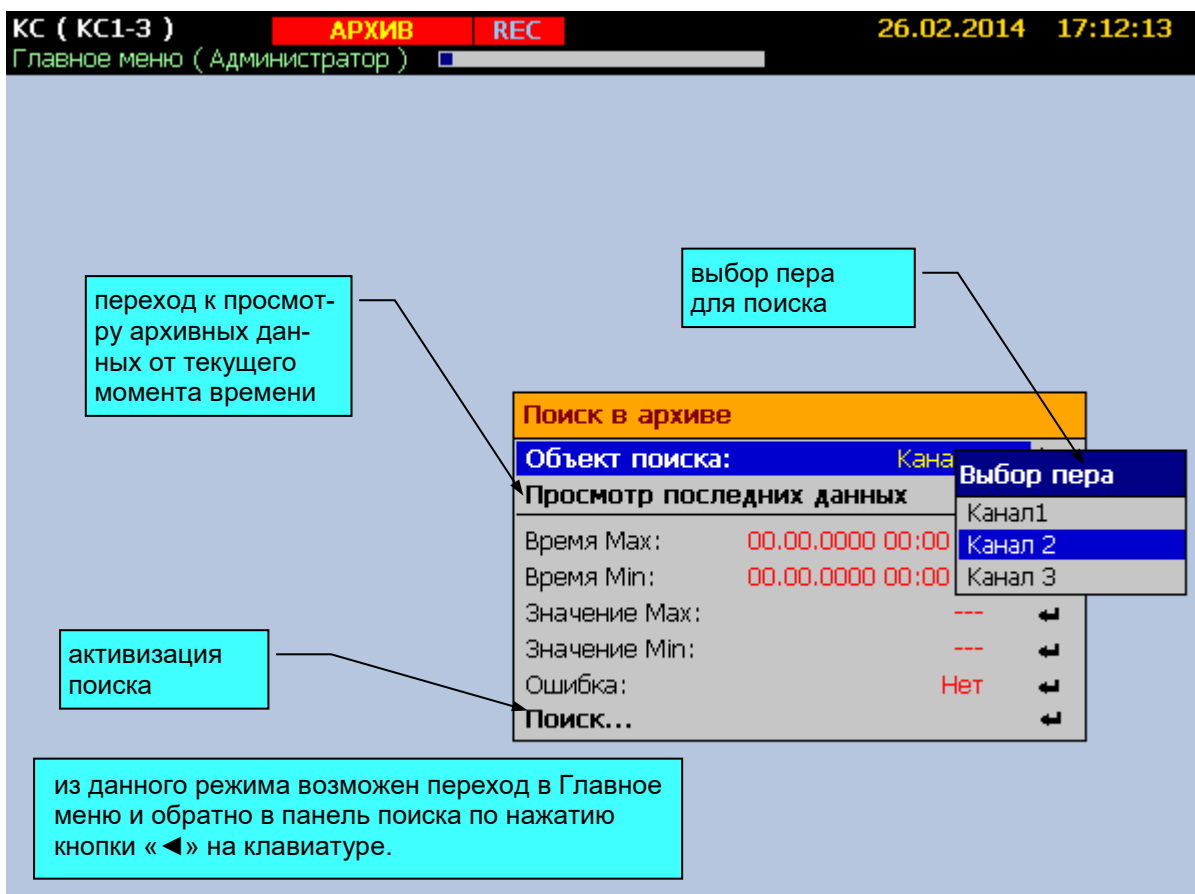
КС ( КС1-3 ) АРХИВ REC 26.02.2014 17:12:13
Главное меню ( Администратор )

выбор пера для поиска

переход к просмотру архивных данных от текущего момента времени

Поиск в архиве

Объект поиска: Кана

Выбор пера
Канал1
Канал 2
Канал 3

Просмотр последних данных

Время Max: 00.00.0000 00:00
Время Min: 00.00.0000 00:00
Значение Max: --- ↵
Значение Min: --- ↵
Ошибка: Нет ↵
Поиск... ↵

активизация поиска

из данного режима возможен переход в Главное меню и обратно в панель поиска по нажатию кнопки «◄» на клавиатуре.